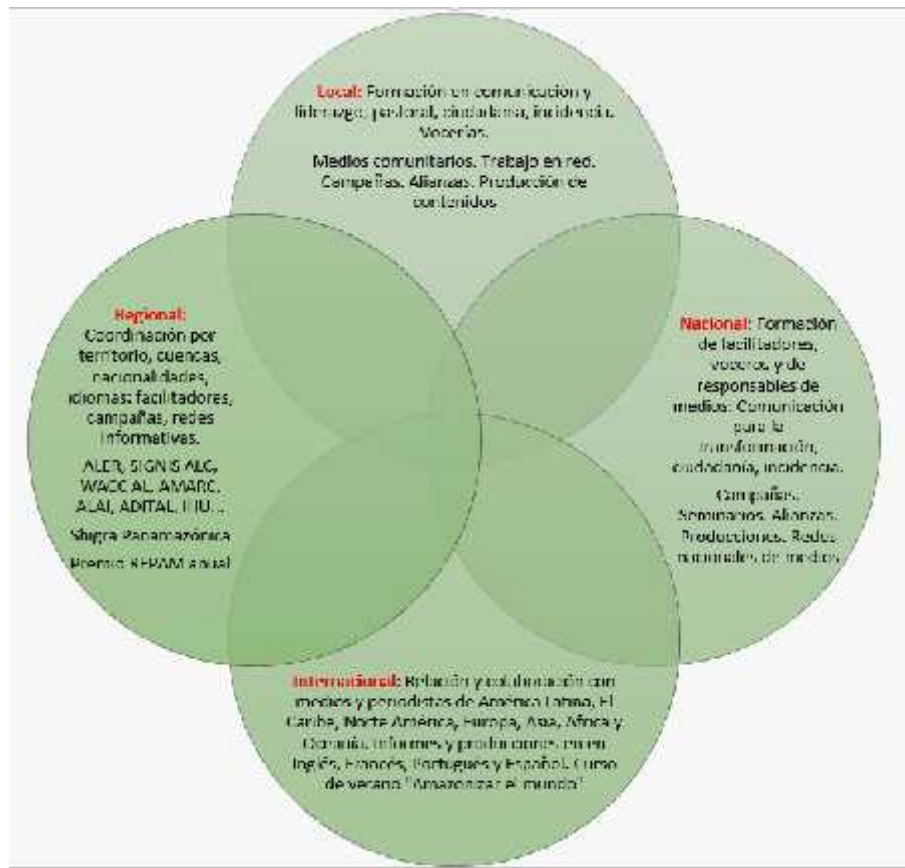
Local: Formación en comunicación y liderazgo, pastoral, ciudadanía, incidencia. Vocerías.

Medios comunitarios. Trabajo en red. Campañas. Alianzas. Producción de contenidos.

Regional: Coordinación por territorio, cuencas, nacionalidades, idiomas: facilitadores, campañas, redes informativas.

ALER, SIGNIS ALC, WACC AL, AMARC, ALAI, ADITAL, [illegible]

Shigra Panamazónica

Premio REPAM anual

Nacional: Formación de facilitadores, voceros y de responsables de medios: Comunicación para la transformación, ciudadanía, incidencias.

Campañas. Seminarios. Alianzas. Producciones. Redes nacionales de medios.

Internacional: Relación y colaboración con medios y periodistas de América Latina, El Caribe, Norte América, Europa, Asia, África y Oceanía. Informes y producciones en Inglés, Francés, Portugués y Español. Curso de verano "Amazonizar el mundo".